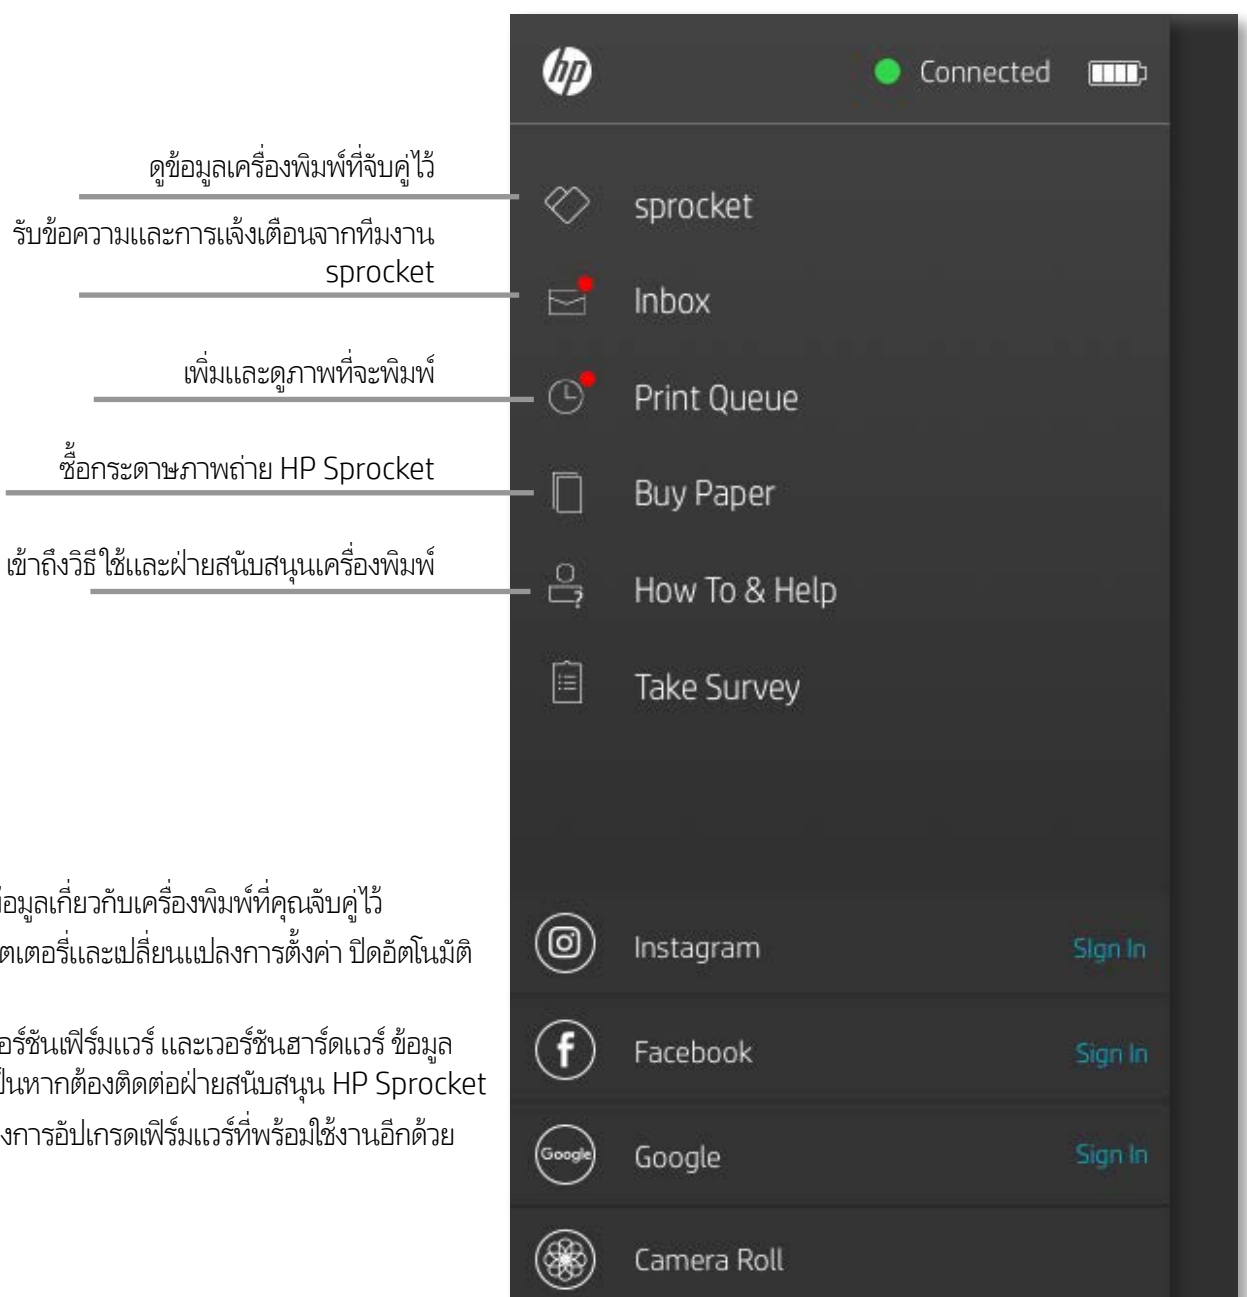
ดูข้อมูลเครื่องพิมพ์ที่จับคู่ไว้

รับข้อความและการแจ้งเตือนจากทีมงาน sprocket

เพิ่มและดูภาพที่จะพิมพ์

ซื้อกระดาษภาพถ่าย HP Sprocket

เข้าถึงวิธีใช้และฝ่ายสนับสนุนเครื่องพิมพ์

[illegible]อมูลเกี่ยวกับเครื่องพิมพ์ที่คุณจับคู่ไว้ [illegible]ตเตอรี่และเปลี่ยนแปลงการตั้งค่า ปิดอัตโนมัติ

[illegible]อร์ชันเฟิร์มแวร์ และเวอร์ชันฮาร์ดแวร์ ข้อมูล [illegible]ป็นหากต้องติดต่อฝ่ายสนับสนุน HP Sprocket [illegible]งการอัปเกรดเฟิร์มแวร์ที่พร้อมใช้งานอีกด้วย

hp

Connected

sprocket

Inbox

Print Queue

Buy Paper

How To & Help

Take Survey

Instagram

Sign In

Facebook

Sign In

Google

Google

Sign In

Camera Roll